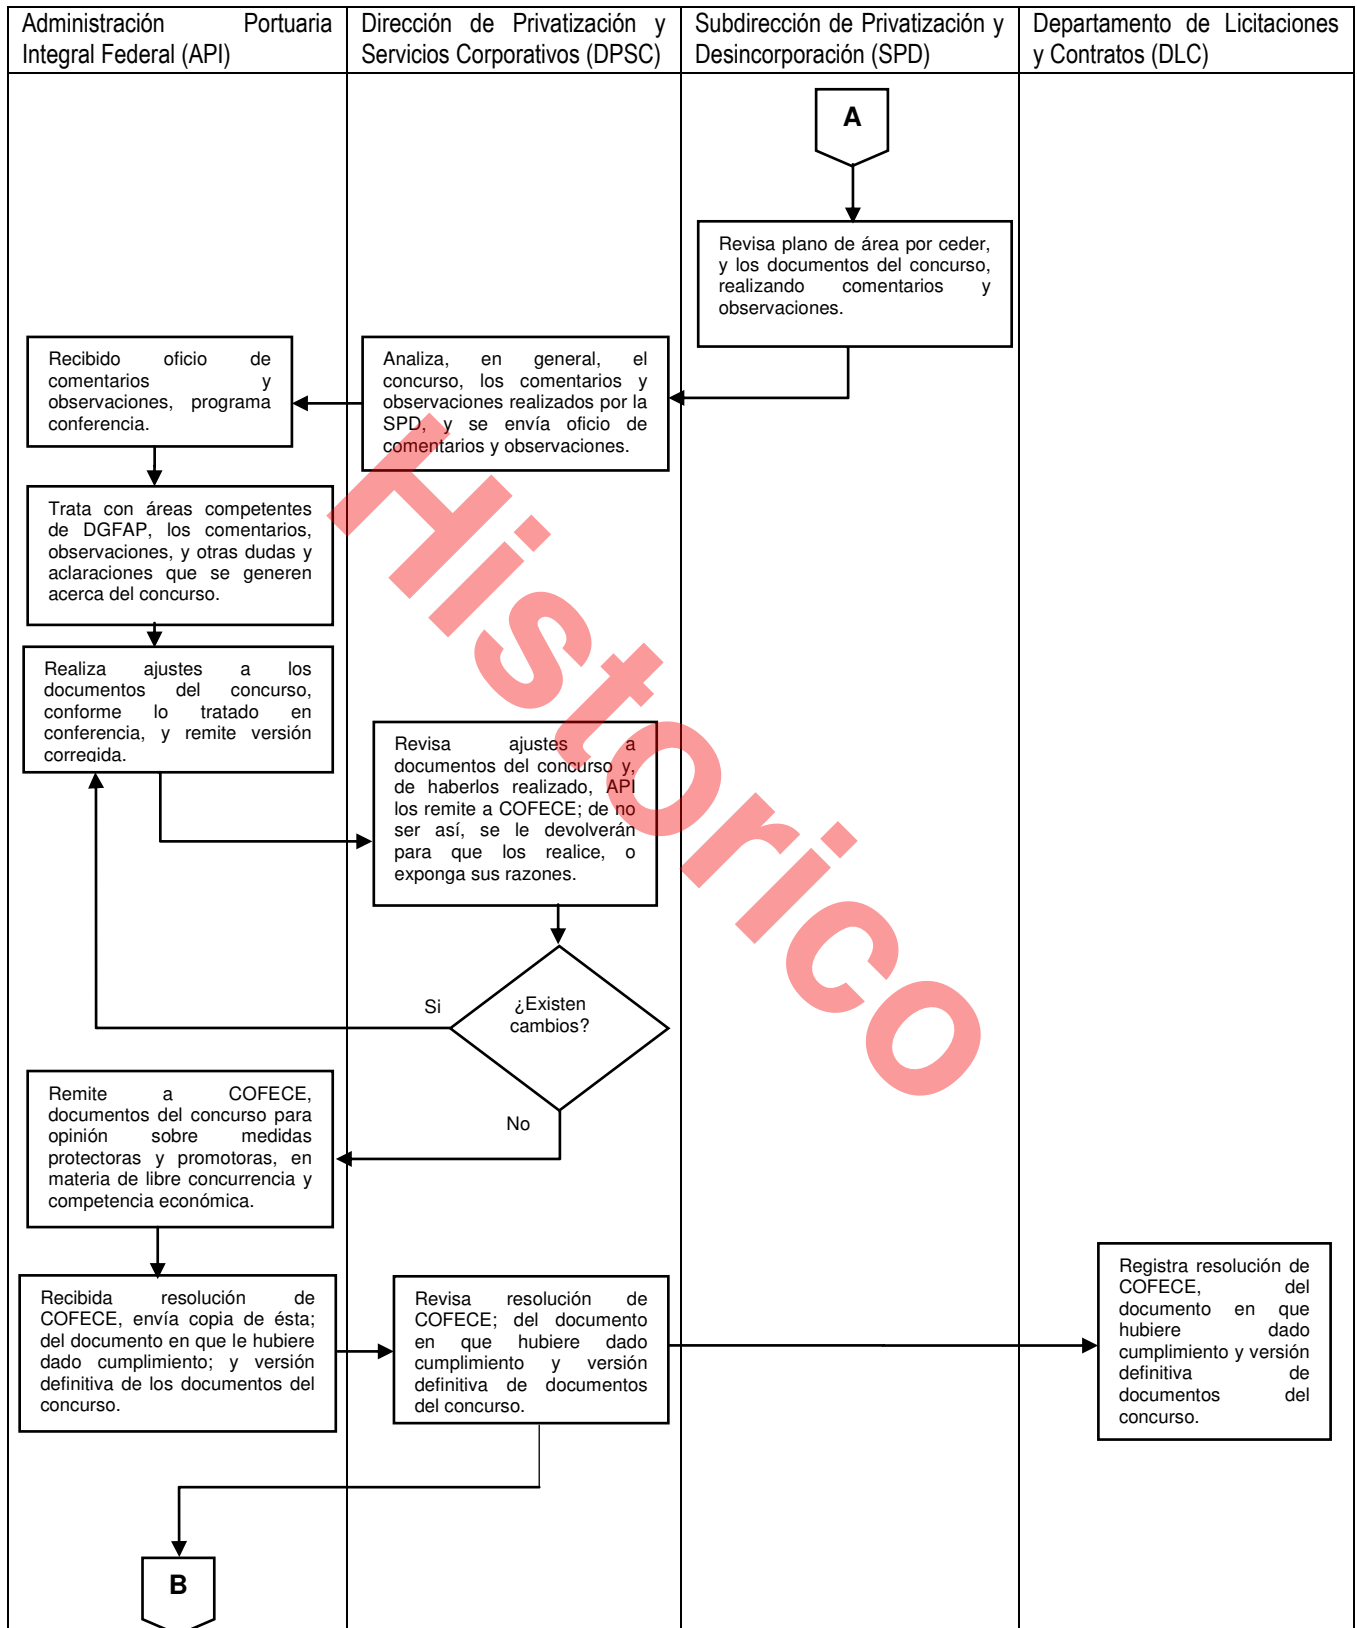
| Administración Portuaria Integral Federal (API) | Dirección de Privatización y Servicios Corporativos (DPSC) | Subdirección de Privatización y Desincorporación (SPD) | Departamento de Licitaciones y Contratos (DLC) |
|---|---|---|---|

A

Revisa plano de área por ceder, y los documentos del concurso, realizando comentarios y observaciones.

Analiza, en general, el concurso, los comentarios y observaciones realizados por la SPD, y se envía oficio de comentarios y observaciones.

Recibido oficio de comentarios y observaciones, programa conferencia.

Trata con áreas competentes de DGFAP, los comentarios, observaciones, y otras dudas y aclaraciones que se generen acerca del concurso.

Realiza ajustes a los documentos del concurso, conforme lo tratado en conferencia, y remite versión corregida.

Revisa ajustes a documentos del concurso y, de haberlos realizado, API los remite a COFECE; de no ser así, se le devolverán para que los realice, o exponga sus razones.

¿Existen cambios?

Si

No

Remite a COFECE, documentos del concurso para opinión sobre medidas protectoras y promotoras, en materia de libre concurrencia y competencia económica.

Recibida resolución de COFECE, envía copia de ésta; del documento en que le hubiere dado cumplimiento; y versión definitiva de los documentos del concurso.

Revisa resolución de COFECE; del documento en que hubiere dado cumplimiento y versión definitiva de documentos del concurso.

Registra resolución de COFECE, del documento en que hubiere dado cumplimiento y versión definitiva de documentos del concurso.

B

Historico